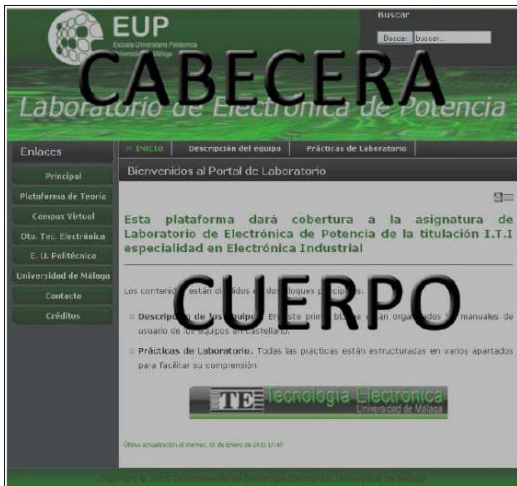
EUP
Escuela Universitaria Politécnica
Universidad de Málaga

Buscar
Buscar buscar...

CABECERA

Laboratorio de Electrónica de Potencia

Enlaces
Principal
Plataforma de Teoría
Campus Virtual
Dto. Tec. Electrónica
E. U. Politécnica
Universidad de Málaga
Contacto
Créditos

» INICIO
Descripción del equipo
Prácticas de Laboratorio

Bienvenidos al Portal de Laboratorio

Esta plataforma dará cobertura a la asignatura de Laboratorio de Electrónica de Potencia de la titulación I.T.I especialidad en Electrónica Industrial

Los contenidos están divididos en dos bloques principales:

CUERPO

Descripción de los equipos. En esta primer bloque están organizados los manuales de usuario de los equipos en castellano.

Prácticas de Laboratorio. Todas las prácticas están estructuradas en varios apartados para facilitar su comprensión.

TE Tecnología Electrónica
Universidad de Málaga

Última actualización el viernes, 15 de Enero de 2010 17:47

Copyright © 2010 Departamento de Tecnología Electrónica, Universidad de Málaga